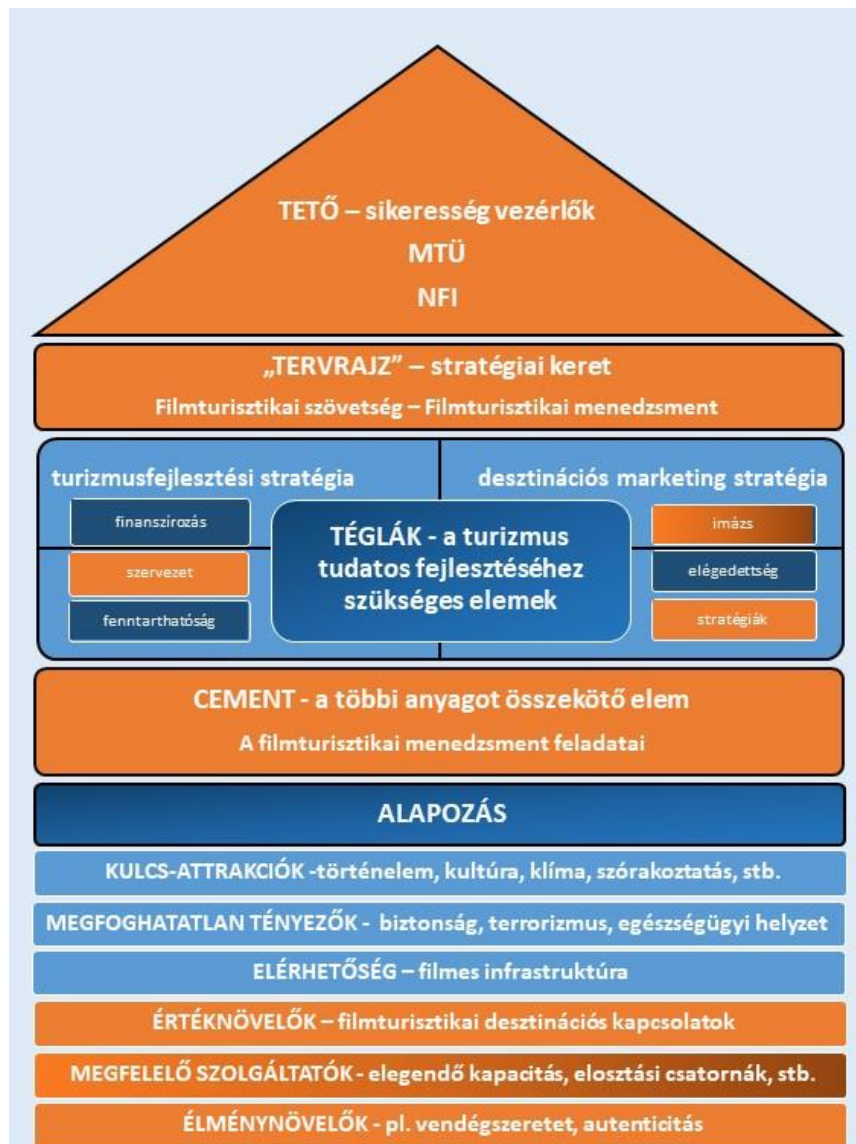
TETŐ – sikeresség vezérlők
MTÜ
NFI

„TERVRAJZ" – stratégiai keret
Filmturisztikai szövetség – Filmturisztikai menedzsment

turizmusfejlesztési stratégia

desztinációs marketing stratégia

finanszírozás

szervezet

fenntarthatóság

TÉGLÁK - a turizmus tudatos fejlesztéséhez szükséges elemek

imázs

elégedettség

stratégiák

CEMENT - a többi anyagot összekötő elem
A filmturisztikai menedzsment feladatai

ALAPOZÁS

KULCS-ATTRAKCIÓK -történelem, kultúra, klíma, szórakoztatás, stb.

MEGFOGHATATLAN TÉNYEZŐK - biztonság, terrorizmus, egészségügyi helyzet

ELÉRHETŐSÉG – filmes infrastruktúra

ÉRTÉKNÖVELŐK – filmturisztikai desztinációs kapcsolatok

MEGFELELŐ SZOLGÁLTATÓK - elegendő kapacitás, elosztási csatornák, stb.

ÉLMÉNYNÖVELŐK - pl. vendégszeretet, autenticitás